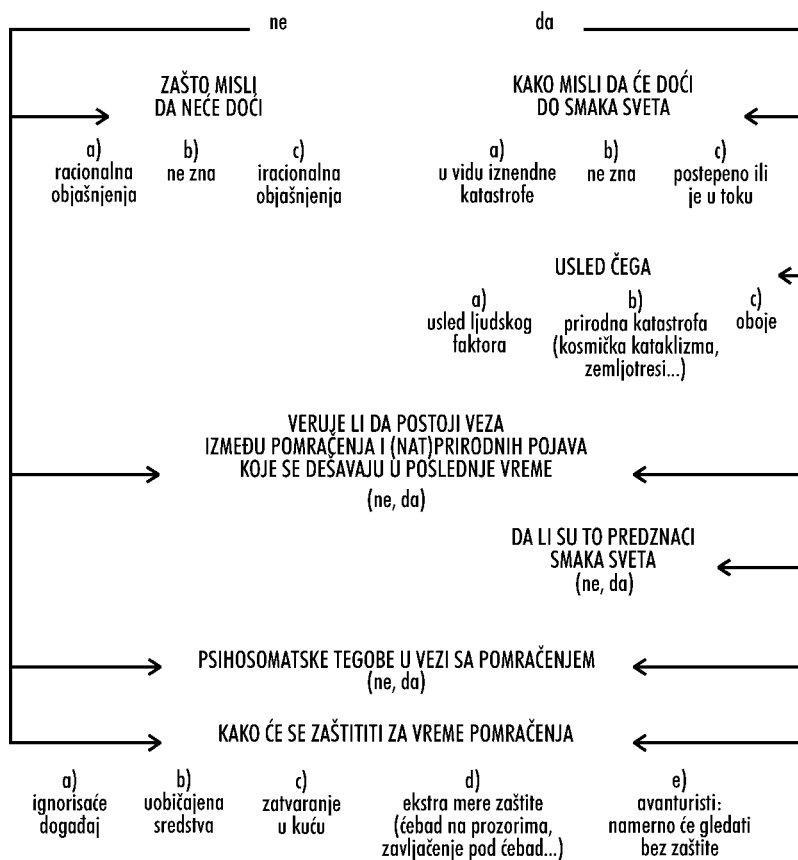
ne

da

ZAŠTO MISLI DA NEĆE DOĆI

a) racionalna objašnjenja

b) ne zna

c) iracionalna objašnjenja

KAKO MISLI DA ĆE DOĆI DO SMAKA SVETA

a) u vidu iznendne katastrofe

b) ne zna

c) postepeno ili je u toku

USLED ČEGA

a) usled ljudskog faktora

b) prirodna katastrofa (kosmička kataklizma, zemljotresi...)

c) oboje

VERUJE LI DA POSTOJI VEZA IZMEĐU POMRAČENJA I (NAT)PRIRODNIH POJAVA KOJE SE DEŠAVAJU U POSLEDNJE VREME

(ne, da)

DA LI SU TO PREDZNACI SMAKA SVETA

(ne, da)

PSIHOSOMATSKE TEGOBE U VEZI SA POMRAČENJEM

(ne, da)

KAKO ĆE SE ZAŠTITITI ZA VREME POMRAČENJA

a) ignorisaće događaj

b) uobičajena sredstva

c) zatvaranje u kuću

d) ekstra mere zaštite (ćebad na prozorima, zavljačenje pod ćebad...)

e) avanturisti: namerno će gledati bez zaštite